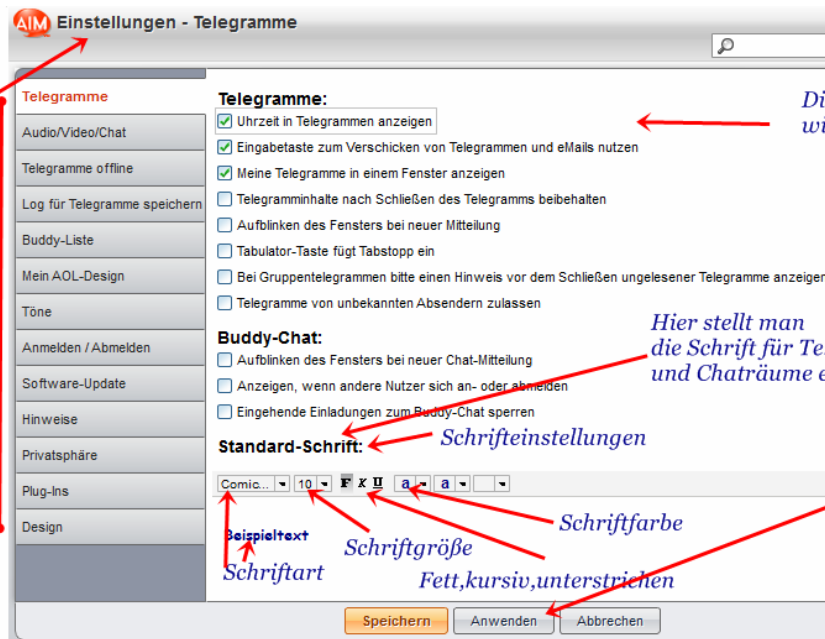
AIM Einstellungen - Telegramme

Telegramme
Audio/Video/Chat
Telegramme offline
Log für Telegramme speichern
Buddy-Liste
Mein AOL-Design
Töne
Anmelden / Abmelden
Software-Update
Hinweise
Privatsphäre
Plug-Ins
Design

Telegramme:
Uhrzeit in Telegrammen anzeigen
Eingabetaste zum Verschicken von Telegrammen und eMails nutzen
Meine Telegramme in einem Fenster anzeigen
Telegramminhalte nach Schließen des Telegramms beibehalten
Aufblinken des Fensters bei neuer Mitteilung
Tabulator-Taste fügt Tabstopp ein
Bei Gruppentelegrammen bitte einen Hinweis vor dem Schließen ungelesener Telegramme anzeigen
Telegramme von unbekannten Absendern zulassen

Di
wi

Buddy-Chat:
Aufblinken des Fensters bei neuer Chat-Mitteilung
Anzeigen, wenn andere Nutzer sich an- oder abmelden
Eingehende Einladungen zum Buddy-Chat sperren

Hier stellt man
die Schrift für Te
und Chaträume e

Standard-Schrift:
Schrifteinstellungen

Comic... 10 F K U a a

Beispieltext

Schriftfarbe
Schriftgröße
Schriftart
Fett,kursiv,unterstrichen

Speichern Anwenden Abbrechen